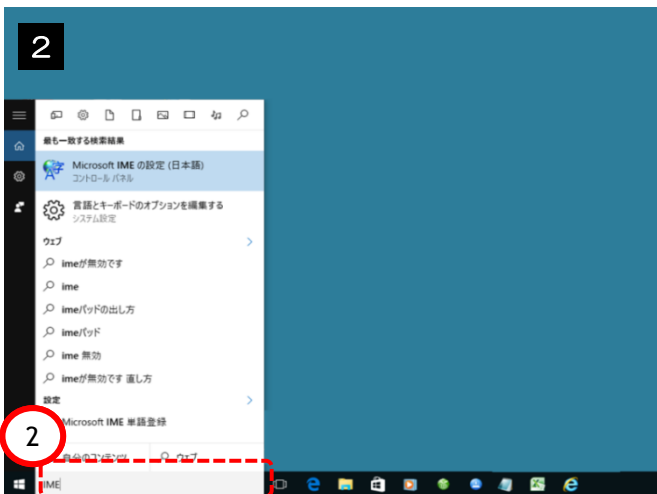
2

最も一致する検索結果

Microsoft IME の設定 (日本語)
コントロール パネル

言語とキーボードのオプションを編集する
システム設定

ウェブ

imeが無効です

ime

imeパッドの出し方

imeパッド

ime 無効

imeが無効です 直し方

設定

Microsoft IME 単語登録

2

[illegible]

ウェブ

IME